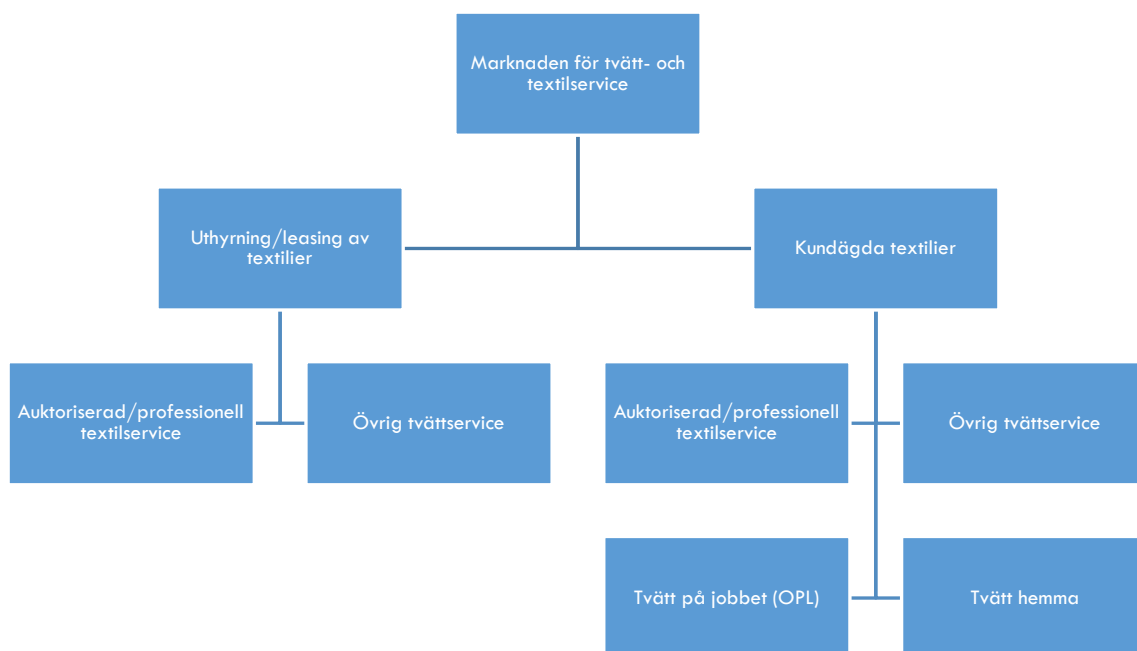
Marknaden för tvätt- och textilservice

Uthyrning/leasing av textilier

Kundägda textilier

Auktoriserad/professionell textilservice

Övrig tvättservice

Auktoriserad/professionell textilservice

Övrig tvättservice

Tvätt på jobbet (OPL)

Tvätt hemma